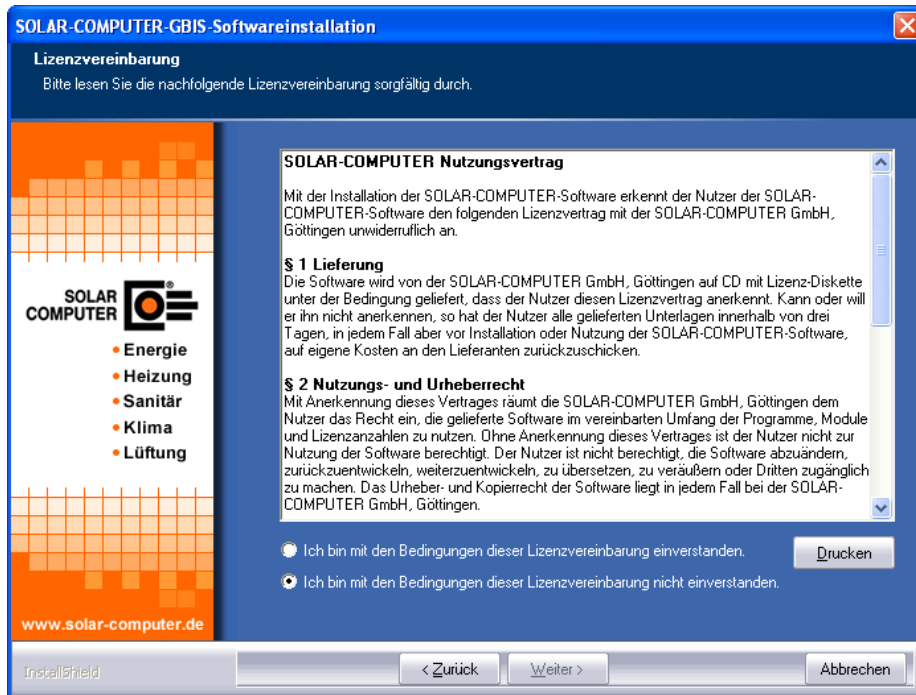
SOLAR-COMPUTER-GBIS-Softwareinstallation

Lizenzvereinbarung

Bitte lesen Sie die nachfolgende Lizenzvereinbarung sorgfältig durch.

SOLAR COMPUTER

• Energie
• Heizung
• Sanitär
• Klima
• Lüftung

www.solar-computer.de

SOLAR-COMPUTER Nutzungsvertrag

Mit der Installation der SOLAR-COMPUTER-Software erkennt der Nutzer der SOLAR-COMPUTER-Software den folgenden Lizenzvertrag mit der SOLAR-COMPUTER GmbH, Göttingen unwiderruflich an.

§ 1 Lieferung
Die Software wird von der SOLAR-COMPUTER GmbH, Göttingen auf CD mit Lizenz-Diskette unter der Bedingung geliefert, dass der Nutzer diesen Lizenzvertrag anerkennt. Kann oder will er ihn nicht anerkennen, so hat der Nutzer alle gelieferten Unterlagen innerhalb von drei Tagen, in jedem Fall aber vor Installation oder Nutzung der SOLAR-COMPUTER-Software, auf eigene Kosten an den Lieferanten zurückzuschicken.

§ 2 Nutzungs- und Urheberrecht
Mit Anerkennung dieses Vertrages räumt die SOLAR-COMPUTER GmbH, Göttingen dem Nutzer das Recht ein, die gelieferte Software im vereinbarten Umfang der Programme, Module und Lizenzanzahlen zu nutzen. Ohne Anerkennung dieses Vertrages ist der Nutzer nicht zur Nutzung der Software berechtigt. Der Nutzer ist nicht berechtigt, die Software abzuändern, zurückzuentwickeln, weiterzuentwickeln, zu übersetzen, zu veräußern oder Dritten zugänglich zu machen. Das Urheber- und Kopierrecht der Software liegt in jedem Fall bei der SOLAR-COMPUTER GmbH, Göttingen.

Ich bin mit den Bedingungen dieser Lizenzvereinbarung einverstanden.

Drucken

Ich bin mit den Bedingungen dieser Lizenzvereinbarung nicht einverstanden.

InstallShield

< Zurück

Weiter >

Abbrechen